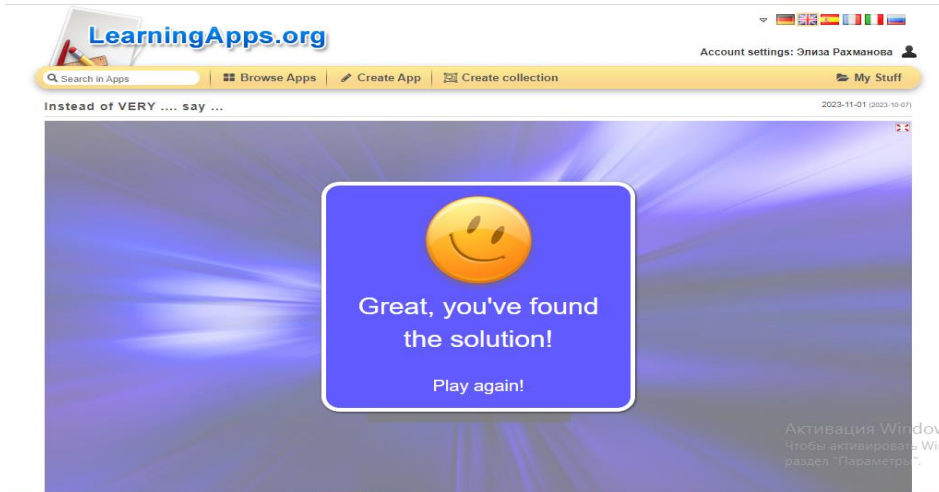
LearningApps.org

Account settings: Элиза Рахманова

Search in Apps | Browse Apps | Create App | Create collection | My Stuff

Instead of VERY .... say ...

2023-11-01 (2023-10-07)

Great, you've found the solution!

Play again!

Активация Windov
Чтобы активировать Wi
раздел "Параметры".